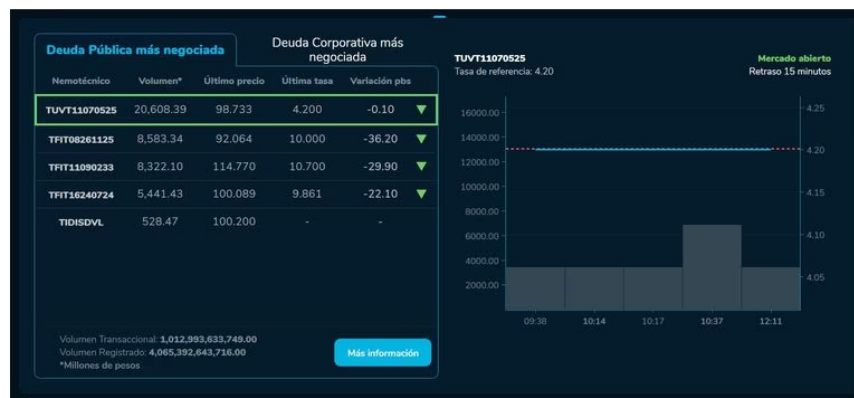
Deuda Pública más negociada

Deuda Corporativa más negociada

| Nemotécnico | Volumen* | Último precio | Última tasa | Variación pbs |
|---|---|---|---|---|
| TUVT11070525 | 20,608.39 | 98.733 | 4.200 | -0.10 |
| TFIT08261125 | 8,583.34 | 92.064 | 10.000 | -36.20 |
| TFIT11090233 | 8,322.10 | 114.770 | 10.700 | -29.90 |
| TFIT16240724 | 5,441.43 | 100.089 | 9.861 | -22.10 |
| TIDISDVL | 528.47 | 100.200 | - | - |

Volumen Transaccional: 1,012,993,633,749.00
Volumen Registrado: 4,065,392,643,716.00
*Millones de pesos

Más información

TUVT11070525
Tasa de referencia: 4.20

Mercado abierto
Retraso 15 minutos

16000.00
14000.00
12000.00
10000.00
8000.00
6000.00
4000.00
2000.00

4.25
4.20
4.15
4.10
4.05

09:38
10:14
10:17
10:37
12:11